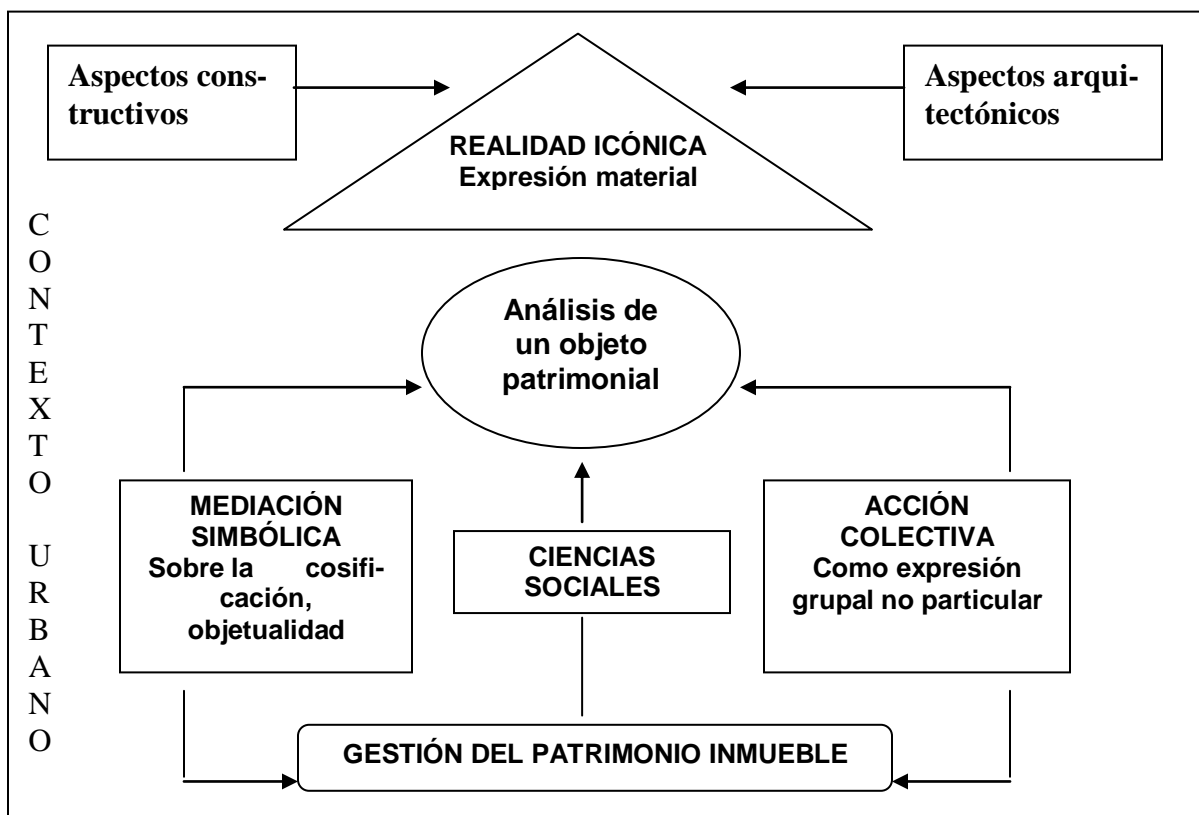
Aspectos constructivos

Aspectos arquitectónicos

REALIDAD ICÓNICA
Expresión material

C
O
N
T
E
X
T
O

U
R
B
A
N
O

Análisis de un objeto patrimonial

MEDIACIÓN SIMBÓLICA
Sobre la cosificación, objetualidad

CIENCIAS SOCIALES

ACCIÓN COLECTIVA
Como expresión grupal no particular

GESTIÓN DEL PATRIMONIO INMUEBLE